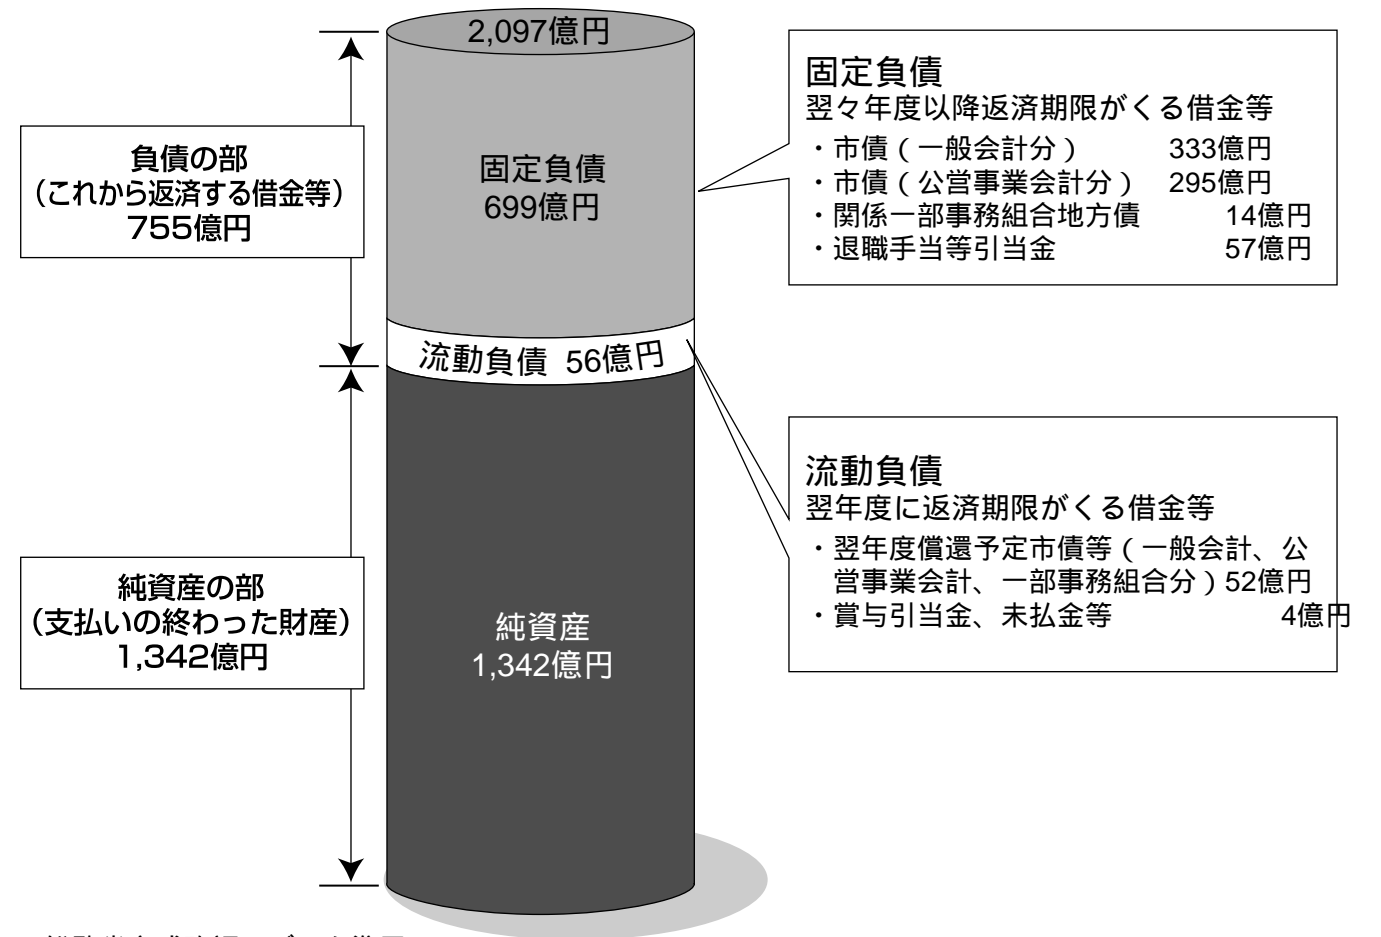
2,097億円

負債の部
(これから返済する借金等)
755億円

固定負債
699億円

固定負債
翌々年度以降返済期限がくる借金等
・市債(一般会計分) 333億円
・市債(公営事業会計分) 295億円
・関係一部事務組合地方債 14億円
・退職手当等引当金 57億円

流動負債 56億円

流動負債
翌年度に返済期限がくる借金等
・翌年度償還予定市債等(一般会計、公営事業会計、一部事務組合分)52億円
・賞与引当金、未払金等 4億円

純資産の部
(支払いの終わった財産)
1,342億円

純資産
1,342億円

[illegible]